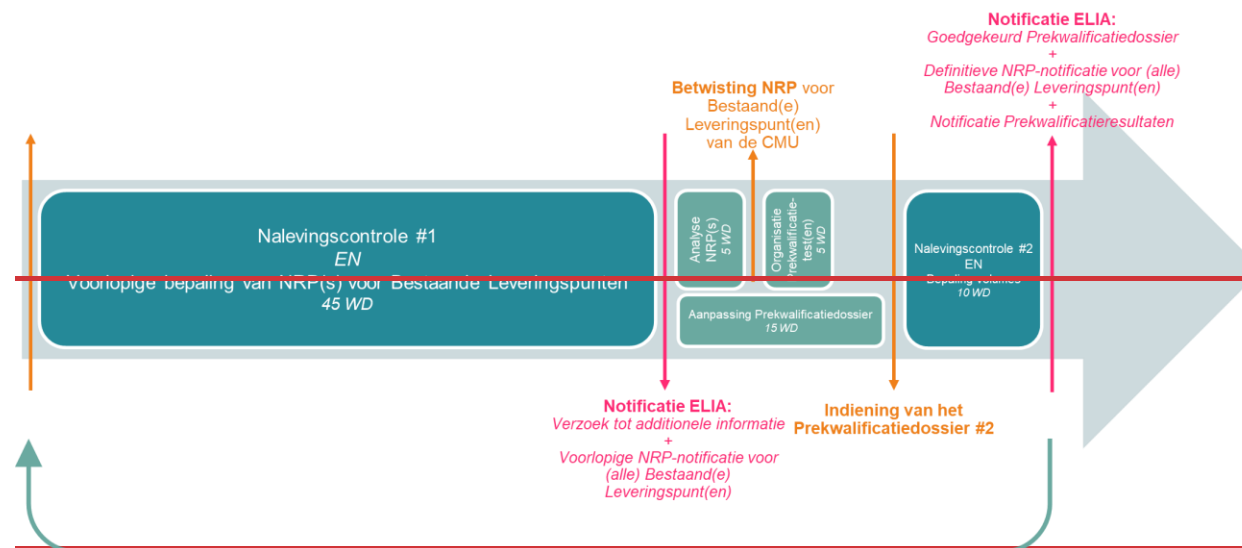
Notificatie ELIA:
Goedgekeurd Prekwalificatiedossier
+
Definitieve NRP-notificatie voor (alle) Bestaand(e) Leveringspunt(en)
+
Notificatie Prekwalificatieresultaten

Betwisting NRP voor Bestaand(e) Leveringspunt(en) van de CMU

Nalevingscontrole #1
EN
Voorlopige bepaling van NRP(s) voor Bestaande Leveringspunten
45 WD

Analyse NRP(s)
5 WD

Organisatie prekwalificatietest(en)
5 WD

Aanpassing Prekwalificatiedossier
15 WD

Nalevingscontrole #2
EN
Bepaling volume
10 WD

Notificatie ELIA:
Verzoek tot additionele informatie
+
Voorlopige NRP-notificatie voor (alle) Bestaand(e) Leveringspunt(en)

Indiening van het Prekwalificatiedossier #2